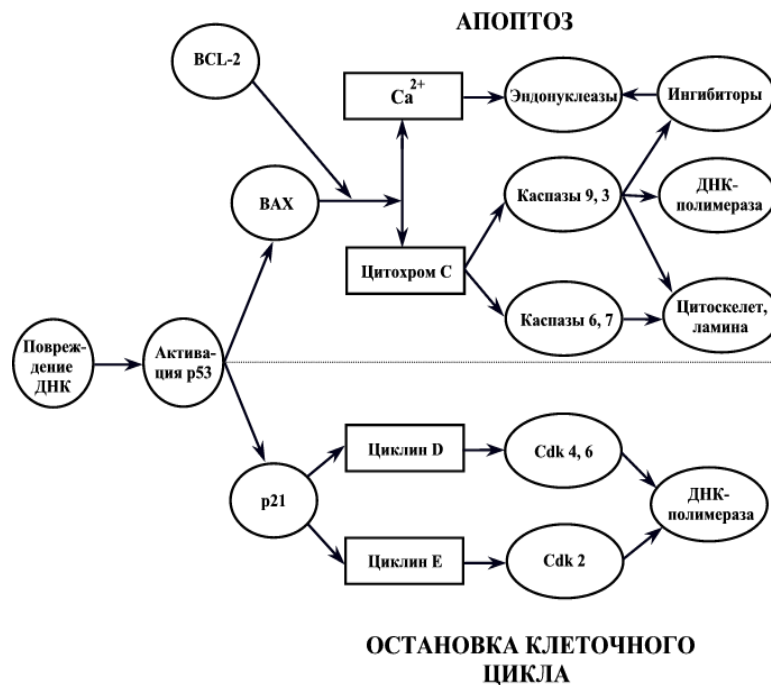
АПОПТОЗ

BCL-2

$Ca^{2+}$

Эндонуклеазы

Ингибиторы

BAX

Каспазы 9, 3

ДНК-полимераза

Цитохром С

Каспазы 6, 7

Цитоскелет, ламина

Повреждение ДНК

Активация p53

Циклин D

Cdk 4, 6

p21

ДНК-полимераза

Циклин E

Cdk 2

ОСТАНОВКА КЛЕТОЧНОГО ЦИКЛА